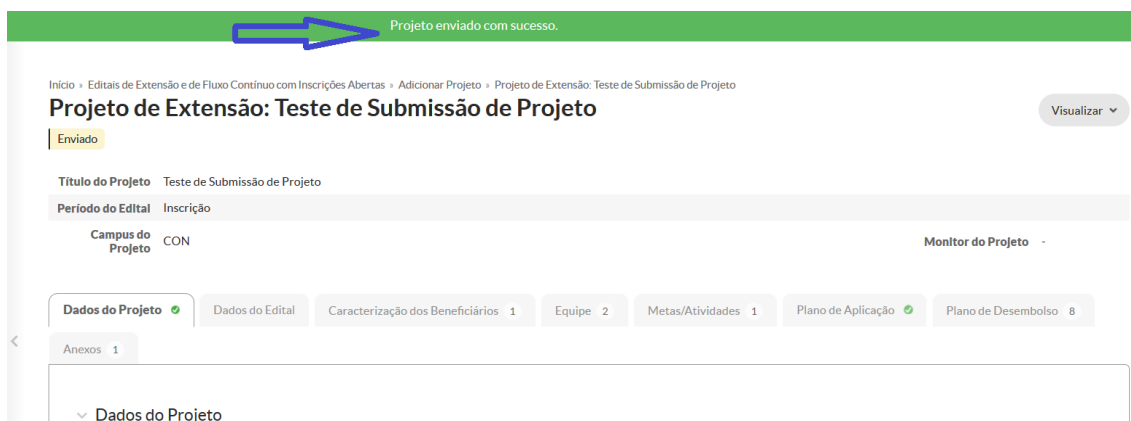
Projeto enviado com sucesso.

Início » Editais de Extensão e de Fluxo Contínuo com Inscrições Abertas » Adicionar Projeto » Projeto de Extensão: Teste de Submissão de Projeto

Projeto de Extensão: Teste de Submissão de Projeto

Visualizar

Enviado

| Título do Projeto | Teste de Submissão de Projeto | | |
|---|---|---|---|
| Período do Edital | Inscrição | | |
| Campus do Projeto | CON | Monitor do Projeto | - |

Dados do Projeto | Dados do Edital | Caracterização dos Beneficiários 1 | Equipe 2 | Metas/Atividades 1 | Plano de Aplicação | Plano de Desembolso 8 | Anexos 1

Dados do Projeto